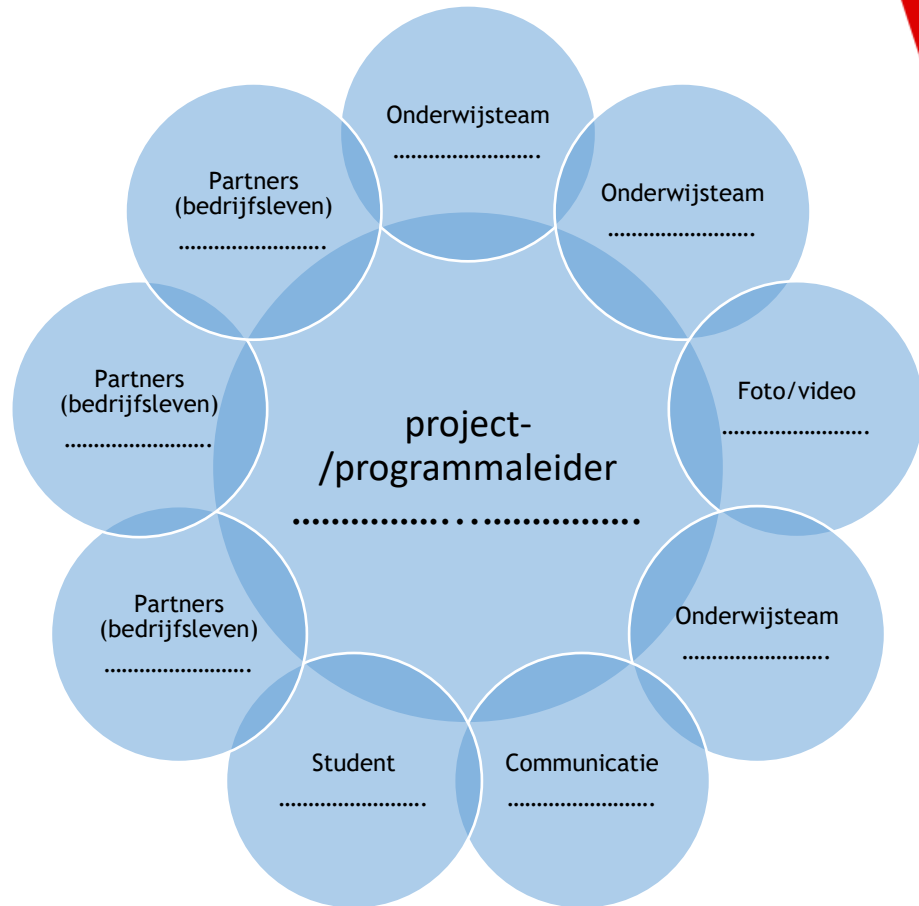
Onderwijsteam
…………………….

Onderwijsteam
…………………….

Foto/video
…………………….

Onderwijsteam
…………………….

Communicatie
…………………….

Student
…………………….

Partners (bedrijfsleven)
…………………….

Partners (bedrijfsleven)
…………………….

Partners (bedrijfsleven)
…………………….

project-/programmaleider
……………..……………..